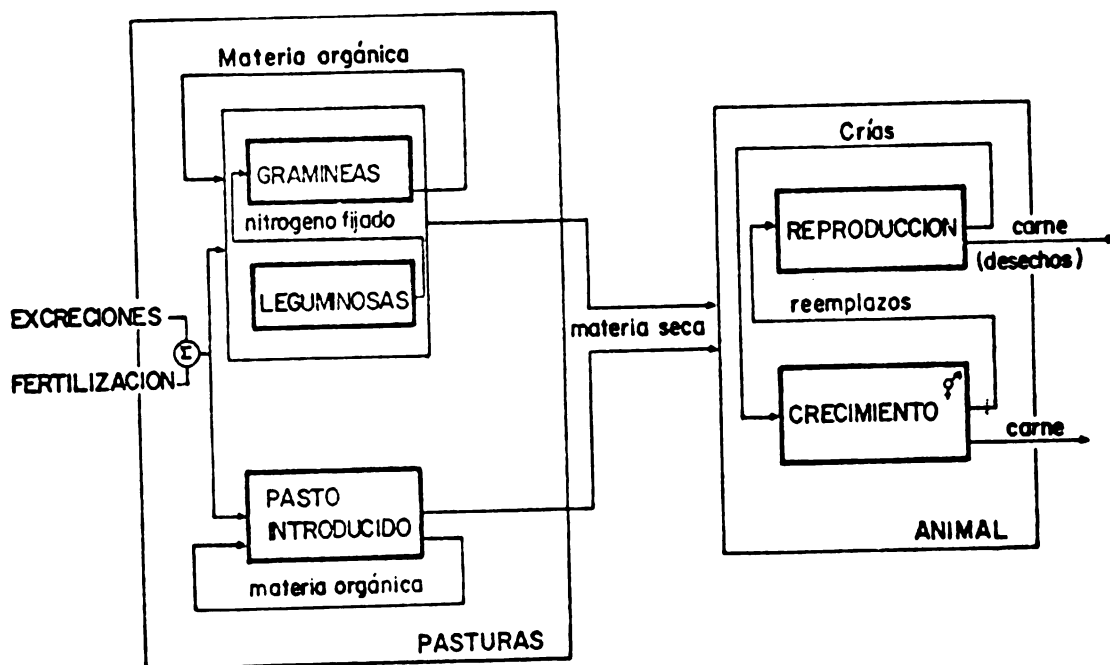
Materia orgánica

GRAMINEAS

nitrogeno fijado

LEGUMINOSAS

EXCRECIONES

$\Sigma$

FERTILIZACION

PASTO INTRODUCIDO

materia orgánica

PASTURAS

materia seca

Crías

REPRODUCCION

carne (desechos)

reemplazos

CRECIMIENTO ♂

carne

ANIMAL